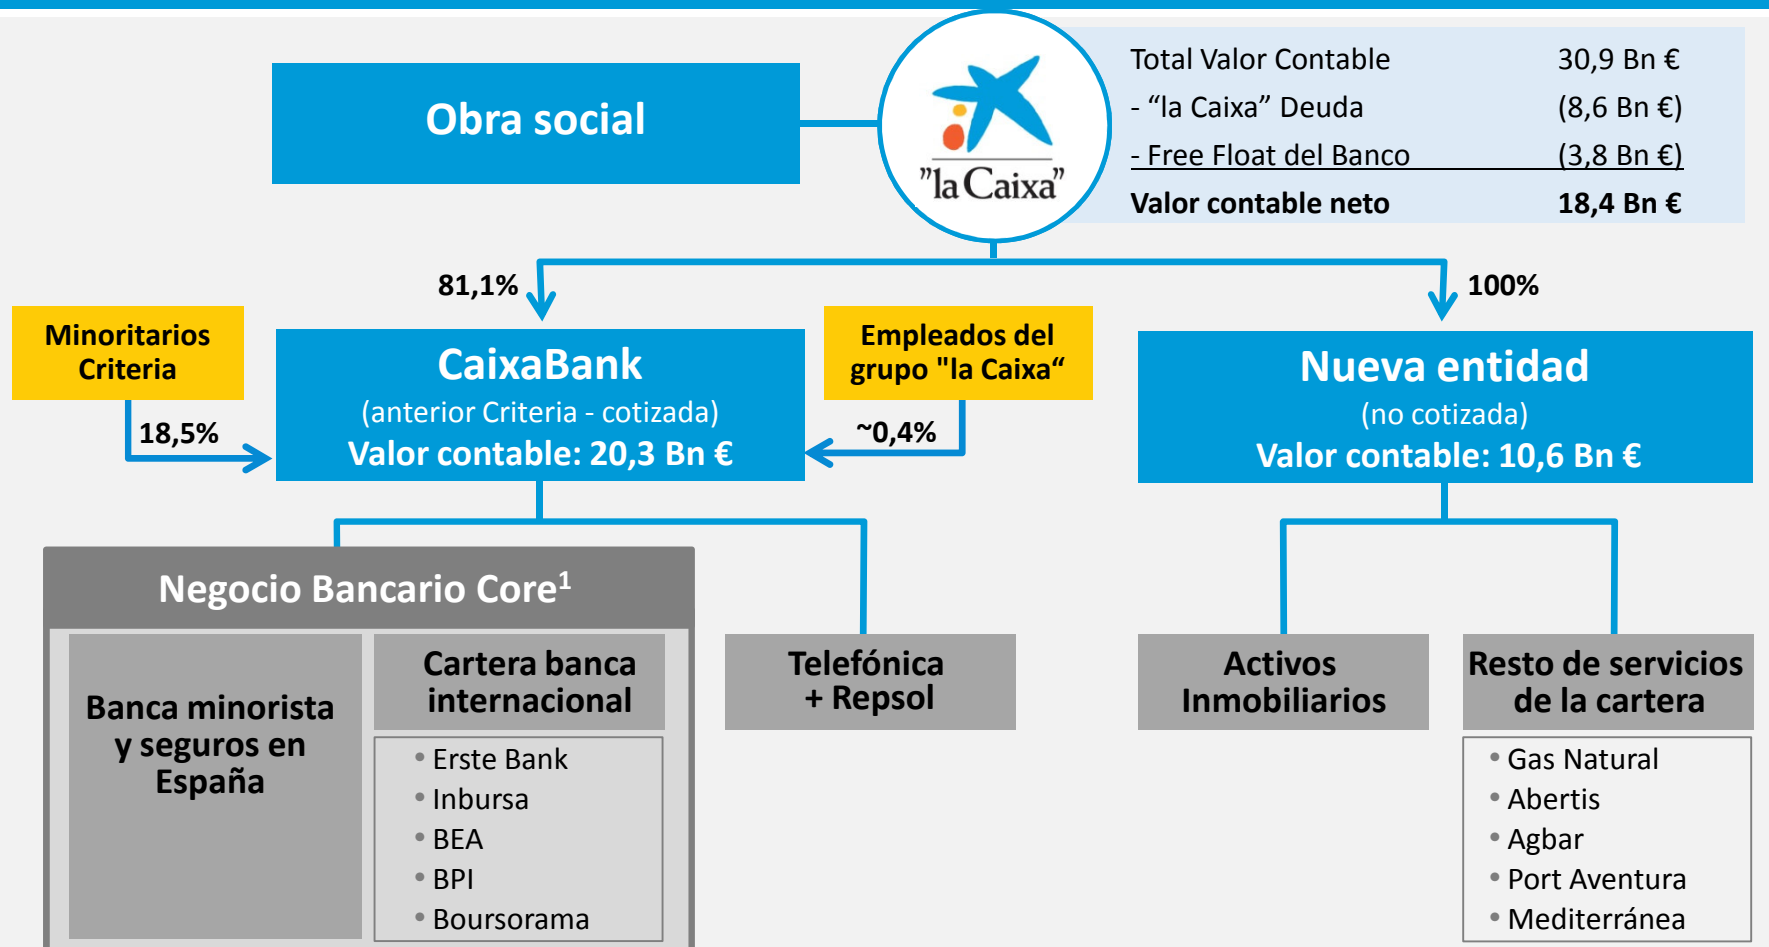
Obra social

"la Caixa"

| Total Valor Contable | 30,9 Bn € |
|---|---|
| - “la Caixa” Deuda | (8,6 Bn €) |
| - Free Float del Banco | (3,8 Bn €) |
| **Valor contable neto** | **18,4 Bn €** |

81,1%

100%

Minoritarios Criteria

18,5%

CaixaBank
(anterior Criteria - cotizada)
Valor contable: 20,3 Bn €

Empleados del grupo "la Caixa“

~0,4%

Nueva entidad
(no cotizada)
Valor contable: 10,6 Bn €

Negocio Bancario Core$^1$

Banca minorista y seguros en España

Cartera banca internacional
• Erste Bank
• Inbursa
• BEA
• BPI
• Boursorama

Telefónica + Repsol

Activos Inmobiliarios

Resto de servicios de la cartera
• Gas Natural
• Abertis
• Agbar
• Port Aventura
• Mediterránea